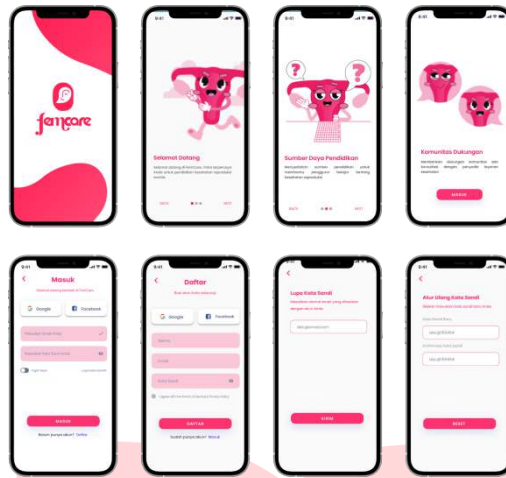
femcare

9:41

Selamat Datang

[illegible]

SKIP NEXT

9:41

Sumber Daya Pendidikan

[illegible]

BACK NEXT

9:41

Komunitas Dukungan

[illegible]

MASUK

9:41

Masuk

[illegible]

Google Facebook

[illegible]

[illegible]

Ingat saya Lupa kata sandi?

MASUK

Belum punya akun? Daftar

9:41

Daftar

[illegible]

Google Facebook

Nama

Email

Kata Sandi

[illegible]

DAFTAR

Sudah punya akun? Masuk

9:41

Lupa Kata Sandi

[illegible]

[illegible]

KIRIM

9:41

Atur Ulang Kata Sandi

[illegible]

Kata Sandi Baru

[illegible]

Konfirmasi Kata Sandi

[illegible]

RESET